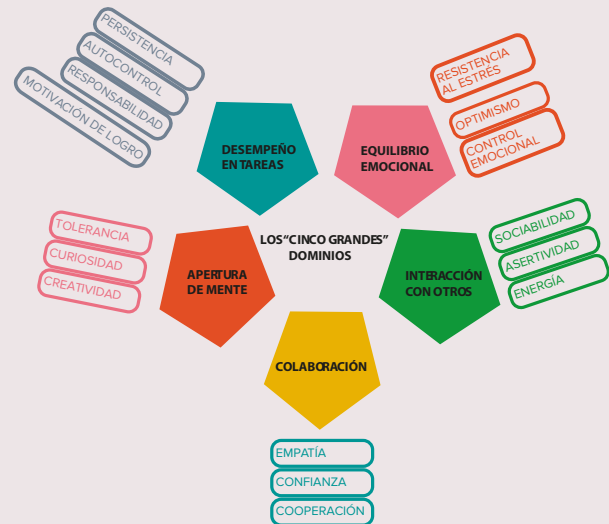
LOS "CINCO GRANDES" DOMINIOS

DESEMPEÑO EN TAREAS

PERSISTENCIA
AUTOCONTROL
RESPONSABILIDAD
MOTIVACIÓN DE LOGRO

EQUILIBRIO EMOCIONAL

RESISTENCIA AL ESTRÉS
OPTIMISMO
CONTROL EMOCIONAL

INTERACCIÓN CON OTROS

SOCIABILIDAD
ASERTIVIDAD
ENERGÍA

COLABORACIÓN

EMPATÍA
CONFIANZA
COOPERACIÓN

APERTURA DE MENTE

TOLERANCIA
CURIOSIDAD
CREATIVIDAD